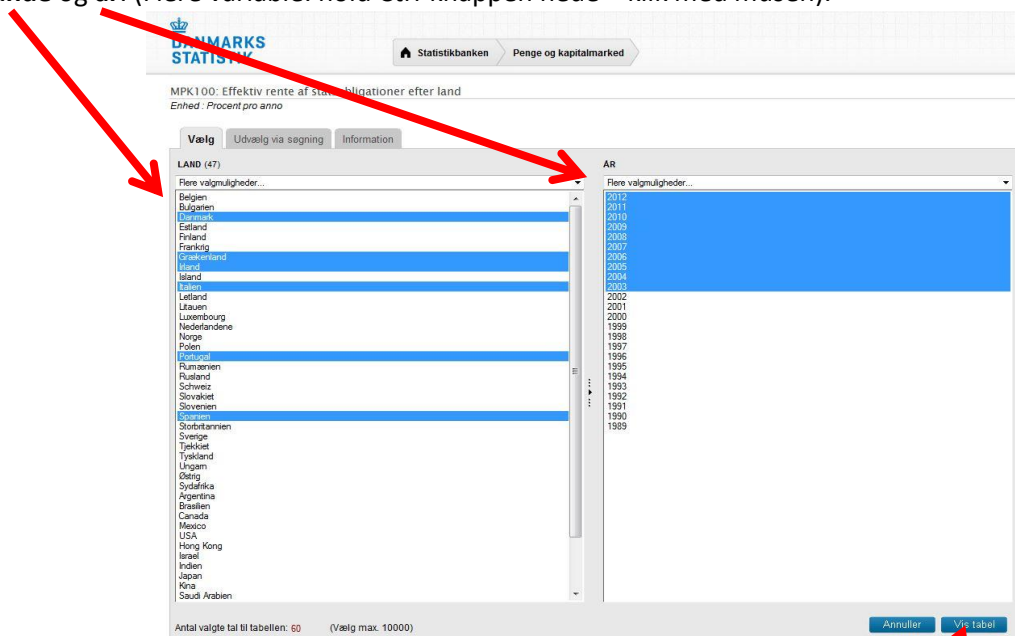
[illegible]ande og år. (Flere variabel: hold Ctrl-knappen nede – klik med musen).

DANMARKS STATISTIK

Statistikbanken | Penge og kapitalmarked

MPK100: Effektiv rente af stat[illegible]bligationer efter land
Enhed : Procent pro anno

Vælg | Udvælg via søgning | Information

LAND (47)
Flere valgmuligheder...
Belgien
Bulgarien
Danmark
Estland
Finland
Frankrig
Grækenland
Irland
Island
Italien
Letland
Litauen
Luxembourg
Nederlandene
Norge
Polen
Portugal
Rumænien
Rusland
Schweiz
Slovakiet
Slovenien
Spanien
Storbritannien
Sverige
Tjekkiet
Tyskland
Ungarn
Østrig
Sydafrika
Argentina
Brasilien
Canada
Mexico
USA
Hong Kong
Israel
Indien
Japan
Kina
Saudi Arabien

ÅR
Flere valgmuligheder...
2012
2011
2010
2009
2008
2007
2006
2005
2004
2003
2002
2001
2000
1999
1998
1997
1996
1995
1994
1993
1992
1991
1990
1989

Antal valgte tal til tabellen: 60 (Vælg max. 10000)

Annuller | Vis tabel